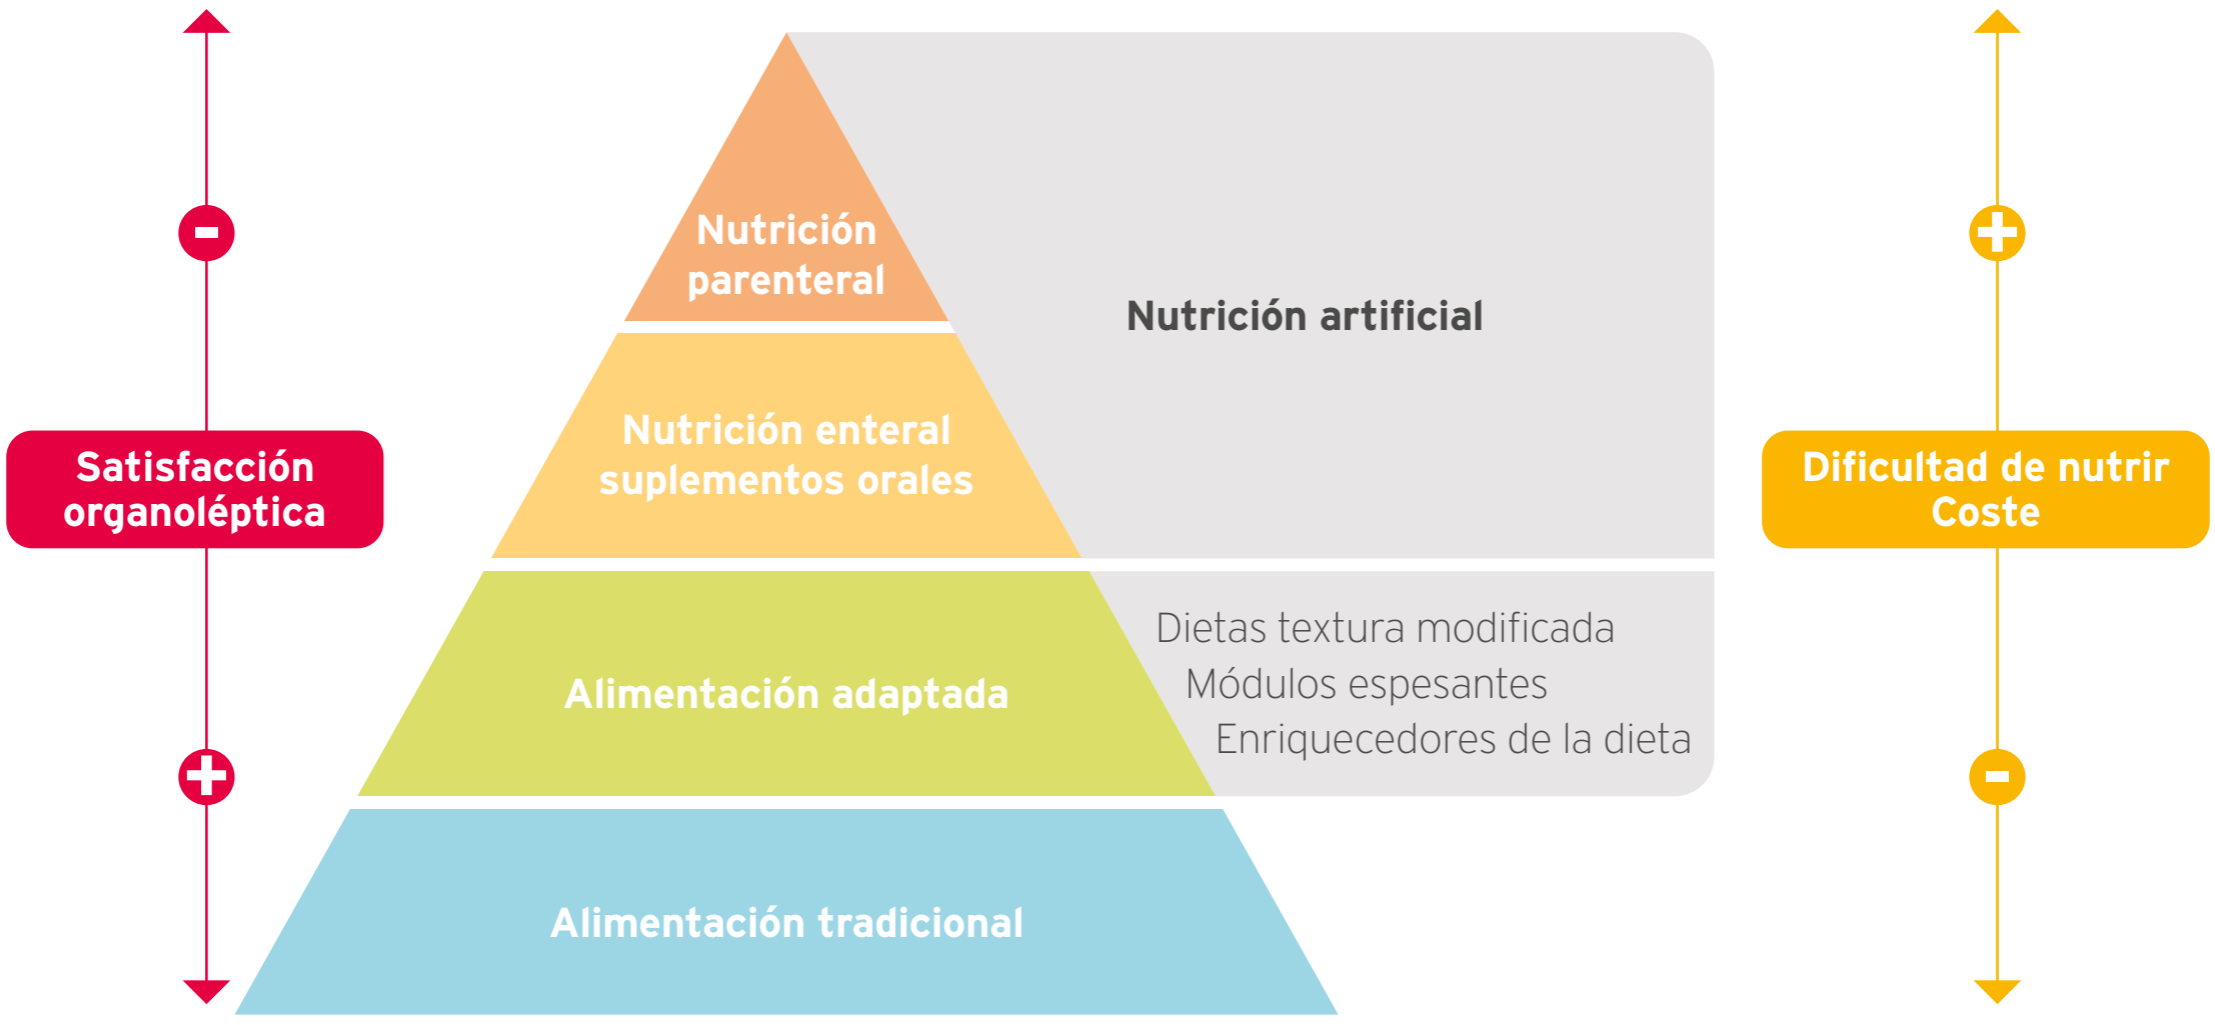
Satisfacción organoléptica

Nutrición parenteral

Nutrición artificial

Nutrición enteral suplementos orales

Alimentación adaptada

Dietas textura modificada
Módulos espesantes
Enriquecedores de la dieta

Alimentación tradicional

Dificultad de nutrir
Coste